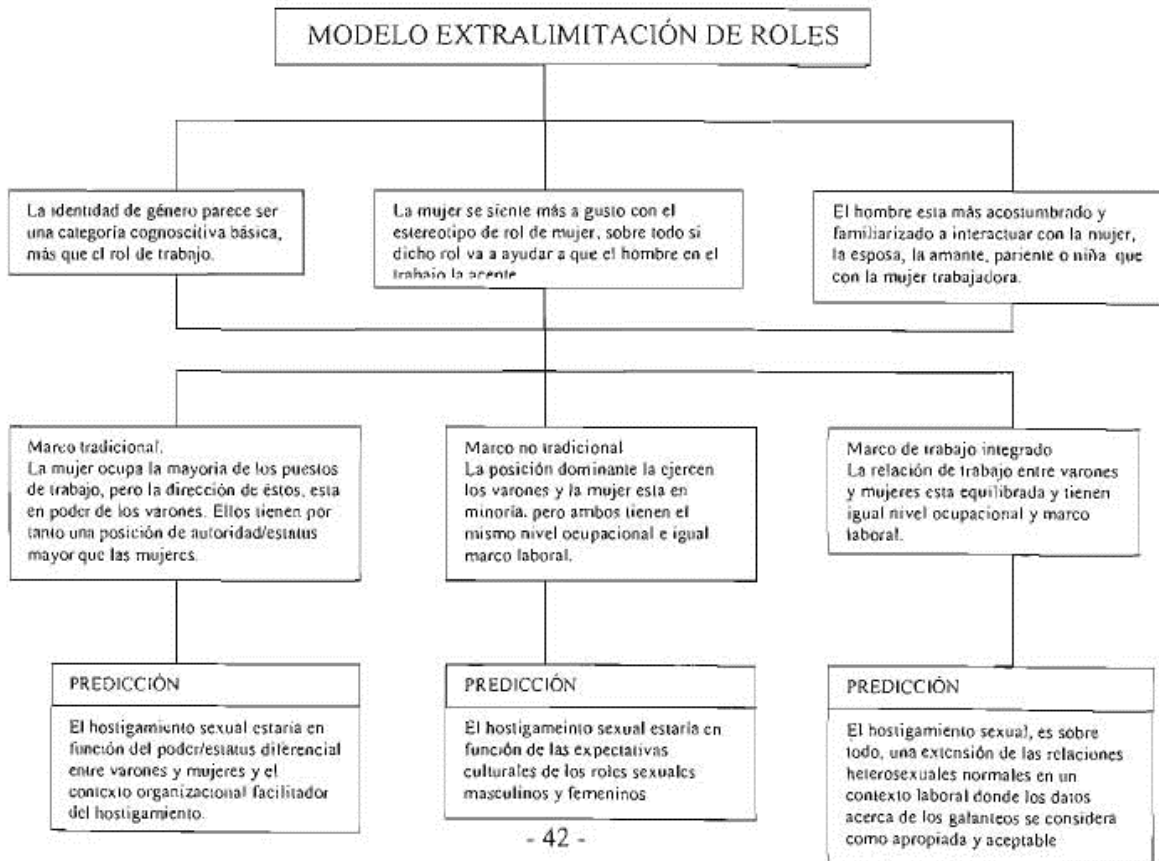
MODELO EXTRALIMITACIÓN DE ROLES

La identidad de género parece ser una categoria cognoscitiva básica, más que el rol de trabajo.

La mujer se siente más a gusto con el estereotipo de rol de mujer, sobre todo si dicho rol va a ayudar a que el hombre en el trabajo la acepte.

El hombre esta más acostumbrado y familiarizado a interactuar con la mujer, la esposa, la amante, pariente o niña que con la mujer trabajadora.

Marco tradicional.
La mujer ocupa la mayoria de los puestos de trabajo, pero la dirección de éstos, esta en poder de los varones. Ellos tienen por tanto una posición de autoridad/estatus mayor que las mujeres.

Marco no tradicional
La posición dominante la ejercen los varones y la mujer esta en minoria, pero ambos tienen el mismo nivel ocupacional e igual marco laboral.

Marco de trabajo integrado
La relación de trabajo entre varones y mujeres esta equilibrada y tienen igual nivel ocupacional y marco laboral.

PREDICCIÓN

El hostigamiento sexual estaria en función del poder/estatus diferencial entre varones y mujeres y el contexto organizacional facilitador del hostigamiento.

PREDICCIÓN

El hostigameinto sexual estaria en función de las expectativas culturales de los roles sexuales masculinos y femeninos

PREDICCIÓN

El hostigamiento sexual, es sobre todo, una extensión de las relaciones heterosexuales normales en un contexto laboral donde los datos acerca de los galanteos se considera como apropiada y aceptable

- 42 -